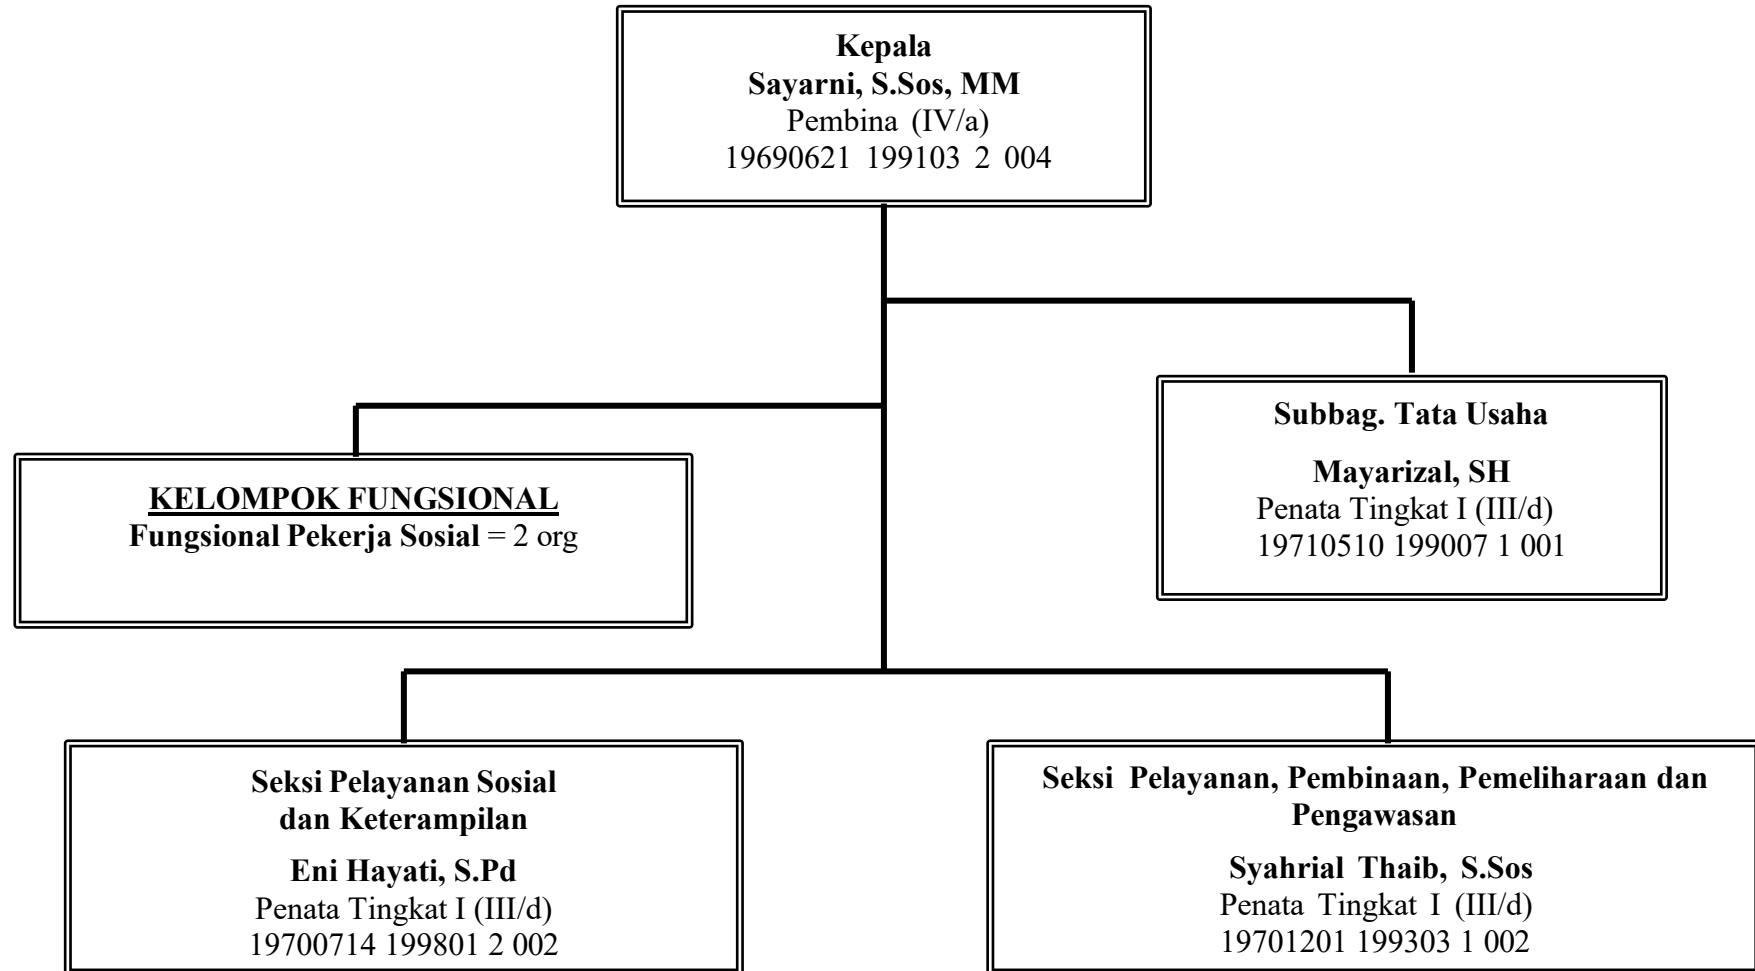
Kepala
Sayarni, S.Sos, MM
Pembina (IV/a)
19690621 199103 2 004

KELOMPOK FUNGSIONAL
Fungsional Pekerja Sosial = 2 org

Subbag. Tata Usaha

Mayarizal, SH
Penata Tingkat I (III/d)
19710510 199007 1 001

Seksi Pelayanan Sosial dan Keterampilan

Eni Hayati, S.Pd
Penata Tingkat I (III/d)
19700714 199801 2 002

Seksi Pelayanan, Pembinaan, Pemeliharaan dan Pengawasan

Syahrial Thaib, S.Sos
Penata Tingkat I (III/d)
19701201 199303 1 002